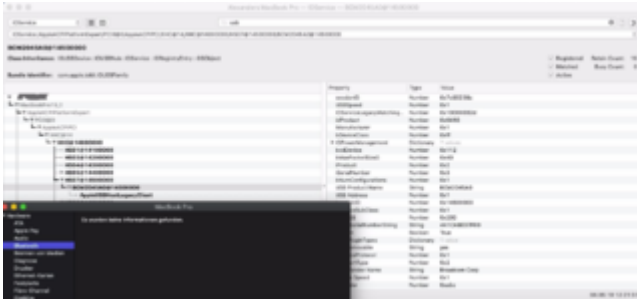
IOService
Property
Type
Value
Registered
Matched
Active
Bundle Identifier:
MacBook Pro
Hardware
ATA
Apple Pay
Audio
Bluetooth
Kameras
Diagnose
Drucker
Ethernet-Karten
Es wurden keine Informationen gefunden.
Number
Number
Number
Number
Number
Number
Dictionary
Number
Number
Number
Number
Number
Number
String
Number
Number
Number
Number
Number
Boolean
Dictionary
String
Number
Number
String
Number